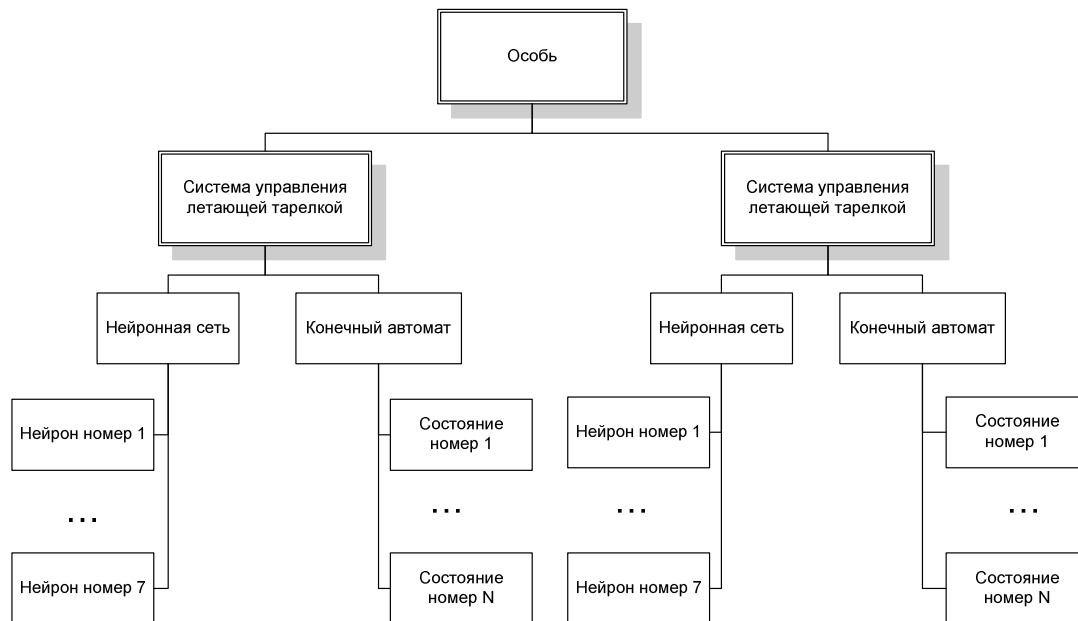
Особь

Система управления летающей тарелкой

Система управления летающей тарелкой

Нейронная сеть

Конечный автомат

Нейронная сеть

Конечный автомат

Нейрон номер 1

...

Нейрон номер 7

Состояние номер 1

...

Состояние номер N

Нейрон номер 1

...

Нейрон номер 7

Состояние номер 1

...

Состояние номер N